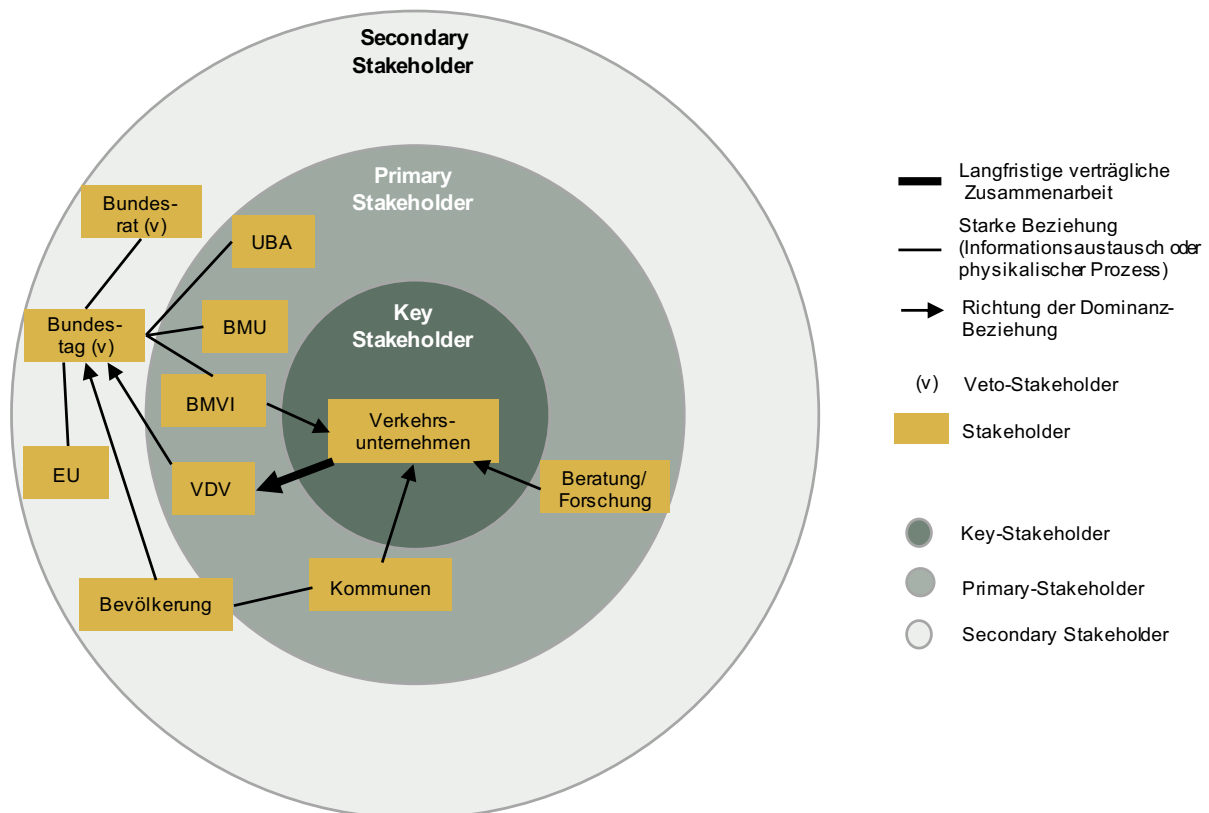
Secondary Stakeholder

Primary Stakeholder

Key Stakeholder

Bundesrat (v)

UBA

Bundestag (v)

BMU

BMVI

Verkehrsunternehmen

EU

VDV

Beratung/ Forschung

Bevölkerung

Kommunen

Langfristige verträgliche Zusammenarbeit

Starke Beziehung (Informationsaustausch oder physikalischer Prozess)

Richtung der Dominanz-Beziehung

(v) Veto-Stakeholder

Stakeholder

Key-Stakeholder

Primary-Stakeholder

Secondary Stakeholder